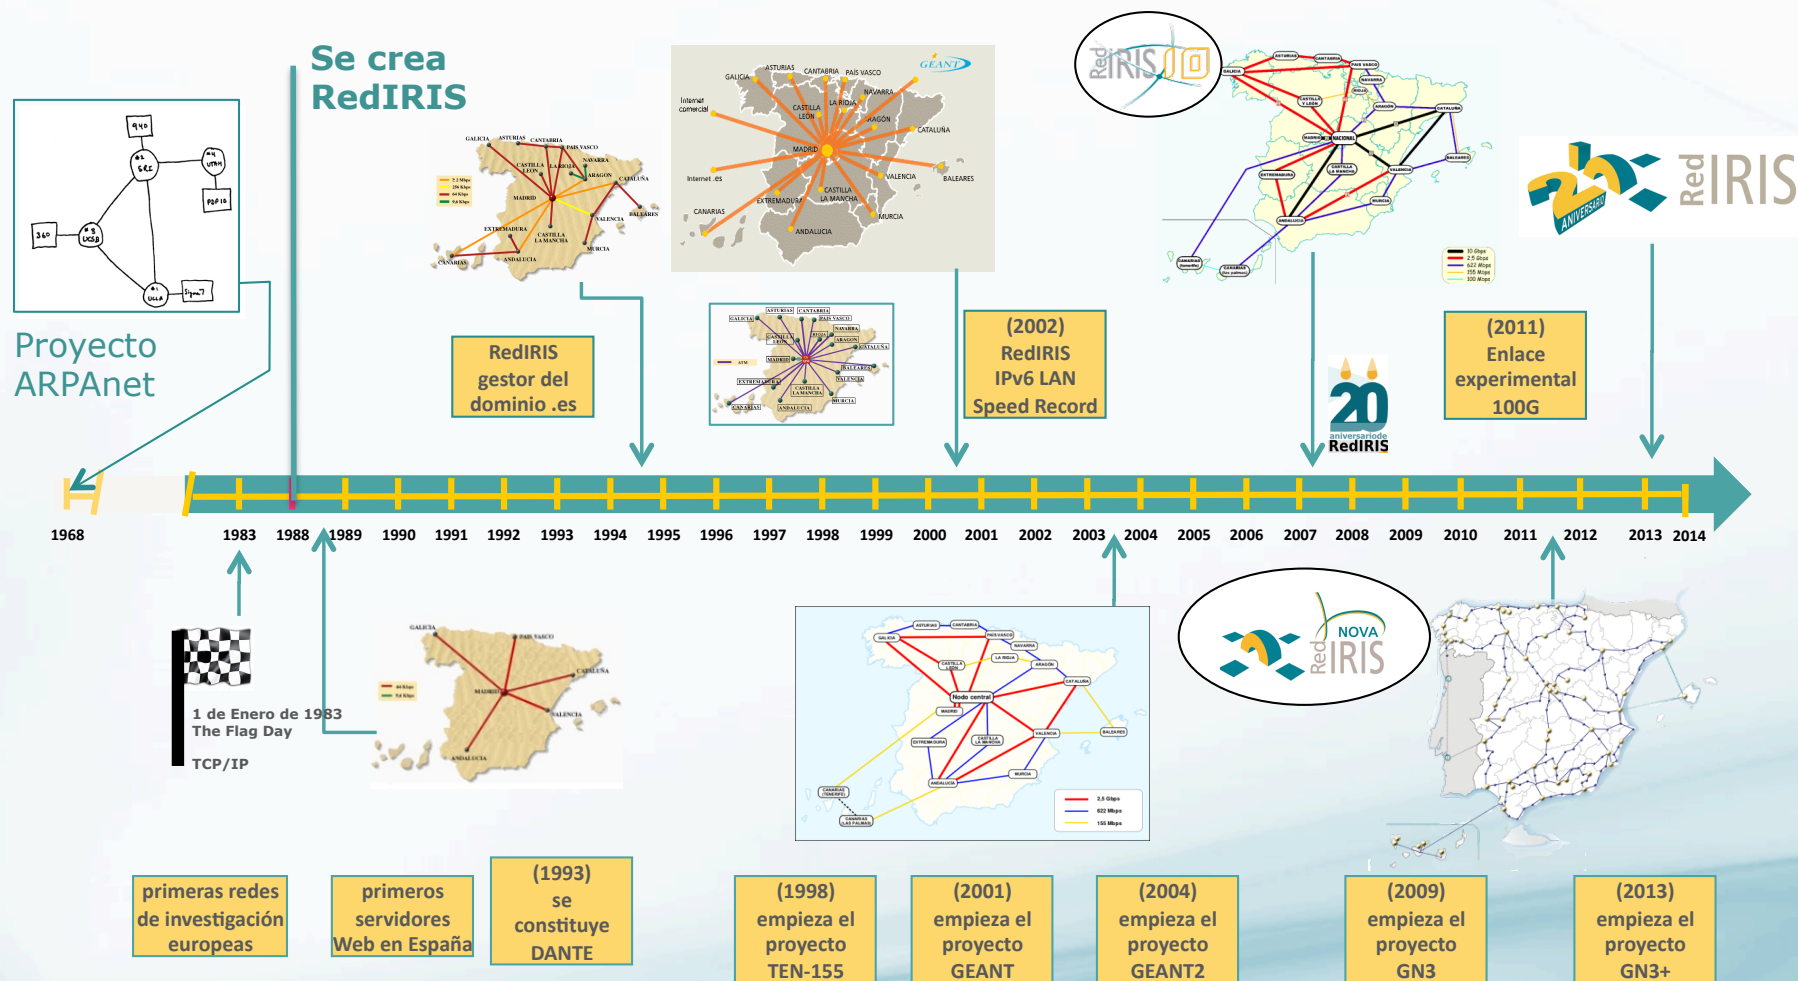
Se crea RedIRIS

Proyecto ARPAnet

RedIRIS gestor del dominio .es

(2002) RedIRIS IPv6 LAN Speed Record

(2011) Enlace experimental 100G

20 aniversario de RedIRIS

RedIRIS 20 ANIVERSARIO

RedIRIS 10

1968 1983 1988 1989 1990 1991 1992 1993 1994 1995 1996 1997 1998 1999 2000 2001 2002 2003 2004 2005 2006 2007 2008 2009 2010 2011 2012 2013 2014

1 de Enero de 1983
The Flag Day

TCP/IP

NOVA RedIRIS

primeras redes de investigación europeas

primeros servidores Web en España

(1993) se constituye DANTE

(1998) empieza el proyecto TEN-155

(2001) empieza el proyecto GEANT

(2004) empieza el proyecto GEANT2

(2009) empieza el proyecto GN3

(2013) empieza el proyecto GN3+